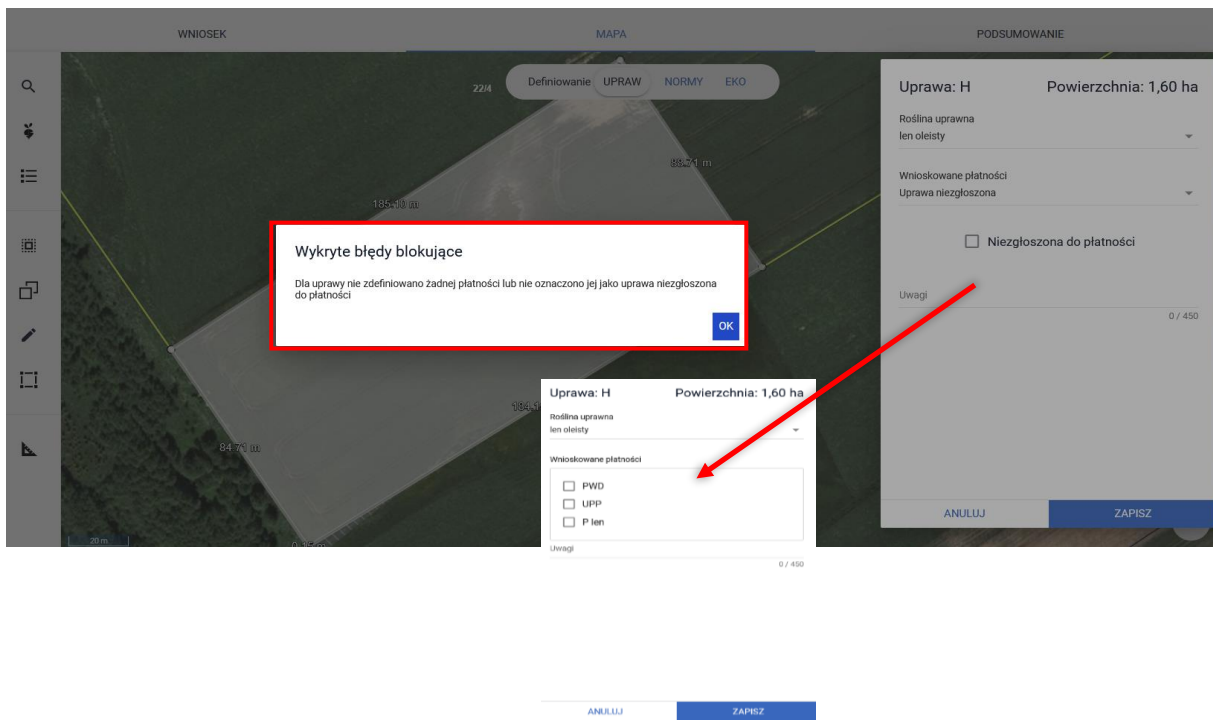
WNIOSEK MAPA PODSUMOWANIE

Definiowanie UPRAW NORMY EKO

22/4

83.71 m

185.10 m

184.1

84.71 m

20 m

Wykryte błędy blokujące

Dla uprawy nie zdefiniowano żadnej płatności lub nie oznaczono jej jako uprawa niezgłoszona do płatności

OK

Uprawa: H Powierzchnia: 1,60 ha

Roślina uprawna
len oleisty

Wnioskowane płatności
Uprawa niezgłoszona

Niezgłoszona do płatności

Uwagi

0 / 450

ANULUJ ZAPISZ

Uprawa: H Powierzchnia: 1,60 ha

Roślina uprawna
len oleisty

Wnioskowane płatności

PWD
UPP
P len

Uwagi

0 / 450

ANULUJ ZAPISZ